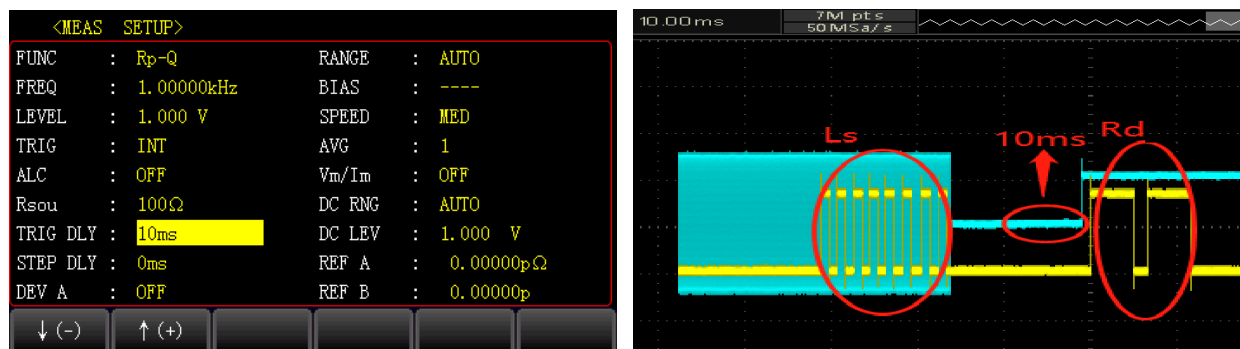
<MEAS SETUP>

| | | | | |
|---|---|---|---|---|
| FUNC | : Rp-Q | RANGE | : | AUTO |
| FREQ | : 1.00000kHz | BIAS | : | ---- |
| LEVEL | : 1.000 V | SPEED | : | MED |
| TRIG | : INT | AVG | : | 1 |
| ALC | : OFF | Vm/Im | : | OFF |
| Rsou | : 100Ω | DC RNG | : | AUTO |
| TRIG DLY | : 10ms | DC LEV | : | 1.000 V |
| STEP DLY | : 0ms | REF A | : | 0.00000pΩ |
| DEV A | : OFF | REF B | : | 0.00000p |

↓ (-) ↑ (+)

10.00ms 7M pts 50 MSa/s

Ls 10ms Rd